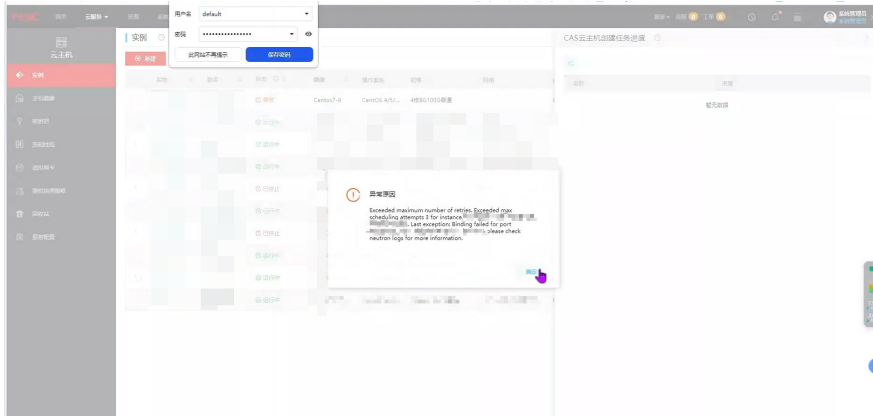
云服务

用户名 default

密码 ••••••••••••••••

此网站不再提示

保存密码

云主机

实例

实例

云硬盘

CentOS 7-9

CentOS 4/5/...

4核8G100G普通

CAS云主机创建任务进度

暂无数据

异常原因

Exceeded maximum number of retries. Exceeded max scheduling attempts 3 for instance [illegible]. Last exception: Binding failed for port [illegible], please check neutron logs for more information.

确定